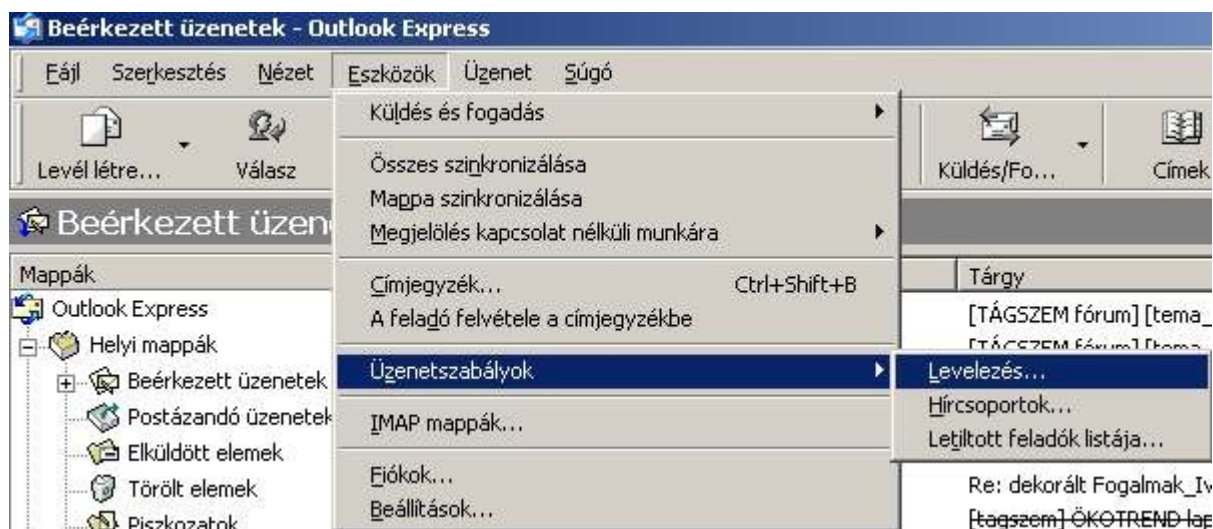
Beérkezett üzenetek - Outlook Express

Fájl Szerkesztés Nézet Eszközök Üzenet Súgó

Levél létre... Válasz

Küldés/Fo... Címek

Beérkezett üzen

Mappák

Outlook Express
Helyi mappák
Beérkezett üzenetek
Postázandó üzenetek
Elküldött elemek
Törölt elemek
Piszkozatok

Küldés és fogadás
Összes szinkronizálása
Mappa szinkronizálása
Megjelölés kapcsolat nélküli munkára
Címjegyzék... Ctrl+Shift+B
A feladó felvétele a címjegyzékbe
Üzenetszabályok
IMAP mappák...
Fiókok...
Beállítások...

Levelezés...
Hírcsoportok...
Letiltott feladók listája...

Tárgy
[TÁGSZEM fórum] [tema_
[TÁGSZEM fórum] [tema
Re: dekorált Fogalmak_Iv
[tagszem] ÖKOTREND lap